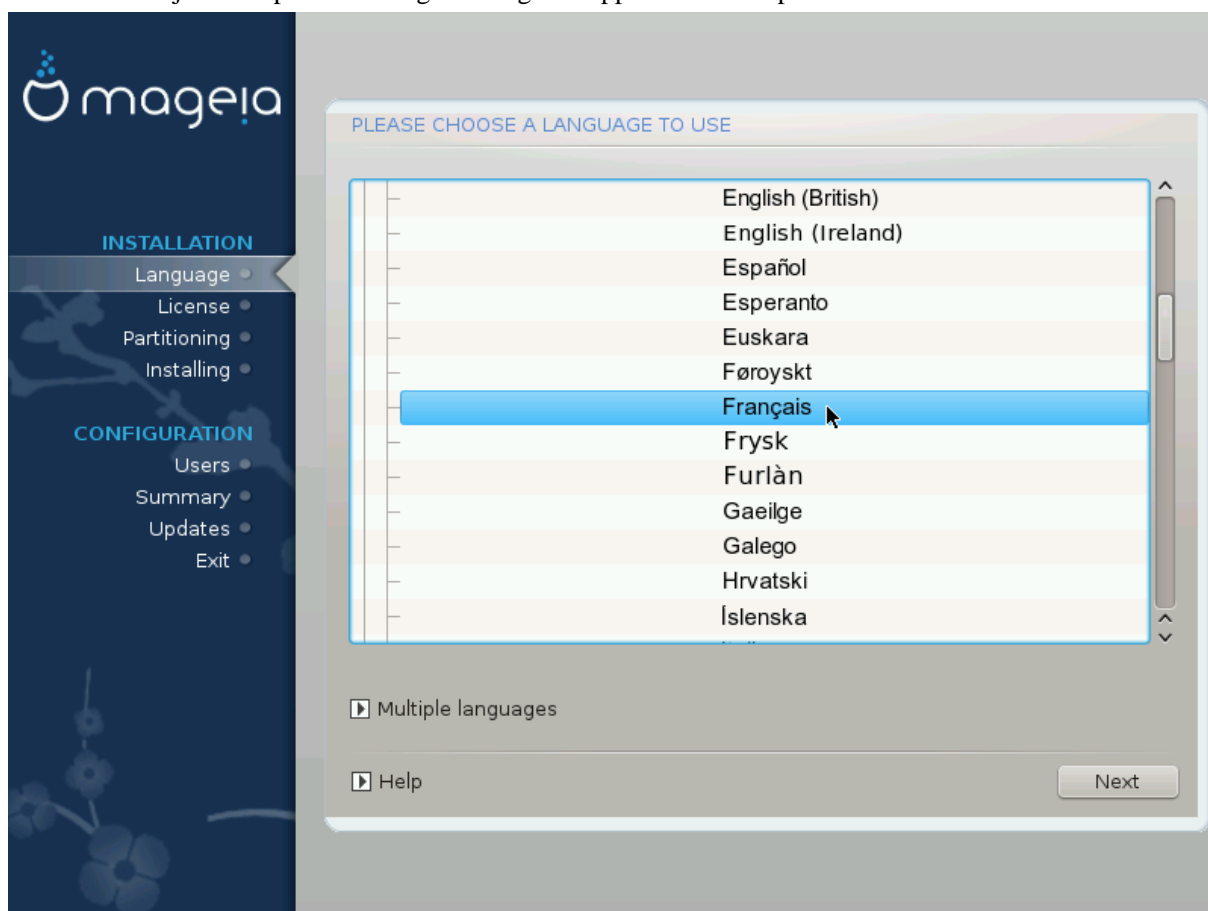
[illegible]

mageia

INSTALLATION
Language
License
Partitioning
Installing

CONFIGURATION
Users
Summary
Updates
Exit

PLEASE CHOOSE A LANGUAGE TO USE

English (British)
English (Ireland)
Español
Esperanto
Euskara
Føroyskt
Français
Frysk
Furlàn
Gaeilge
Galego
Hrvatski
Íslenska
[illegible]

Multiple languages

Help

Next